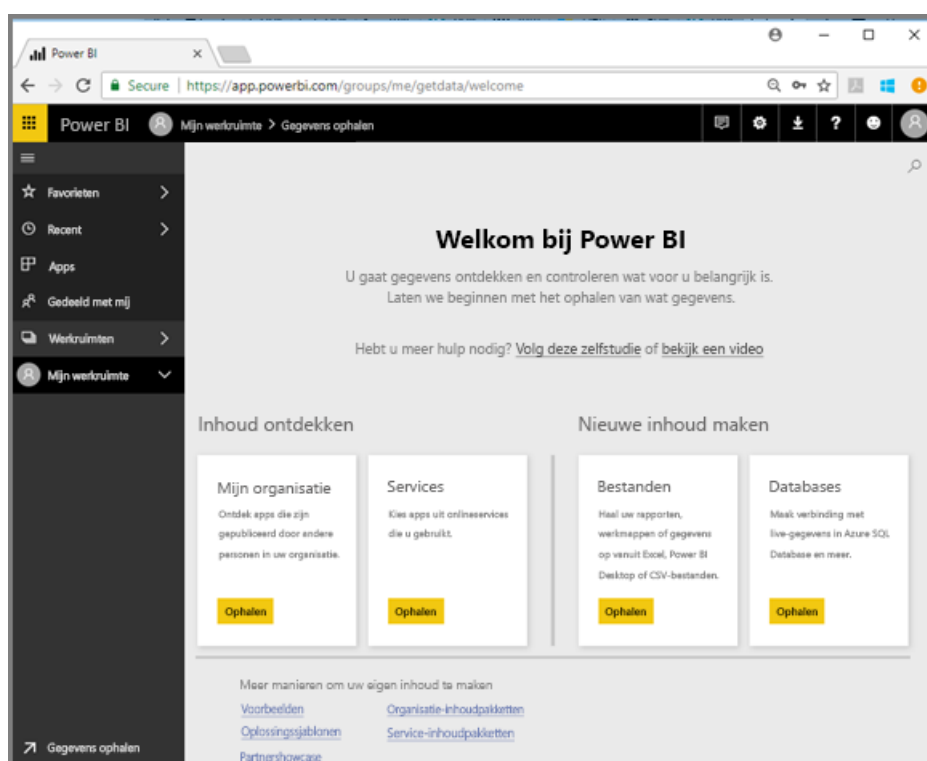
Power BI

Secure | https://app.powerbi.com/groups/me/getdata/welcome

Power BI  Mijn werkruimte > Gegevens ophalen

Favorieten
Recent
Apps
Gedeeld met mij
Werkruimten
Mijn werkruimte

Welkom bij Power BI

U gaat gegevens ontdekken en controleren wat voor u belangrijk is. Laten we beginnen met het ophalen van wat gegevens.

Hebt u meer hulp nodig? Volg deze zelfstudie of bekijk een video

Inhoud ontdekken

Mijn organisatie
Ontdek apps die zijn gepubliceerd door andere personen in uw organisatie.
Ophalen

Services
Kies apps uit onlineservices die u gebruikt.
Ophalen

Nieuwe inhoud maken

Bestanden
Haal uw rapporten, werkmappen of gegevens op vanuit Excel, Power BI Desktop of CSV-bestanden.
Ophalen

Databases
Maak verbinding met live-gegevens in Azure SQL Database en meer.
Ophalen

Meer manieren om uw eigen inhoud te maken
Voorbeelden
Organisatie-inhoudpakketten
Oplossingssjablonen
Service-inhoudpakketten
Partnershowcase

Gegevens ophalen